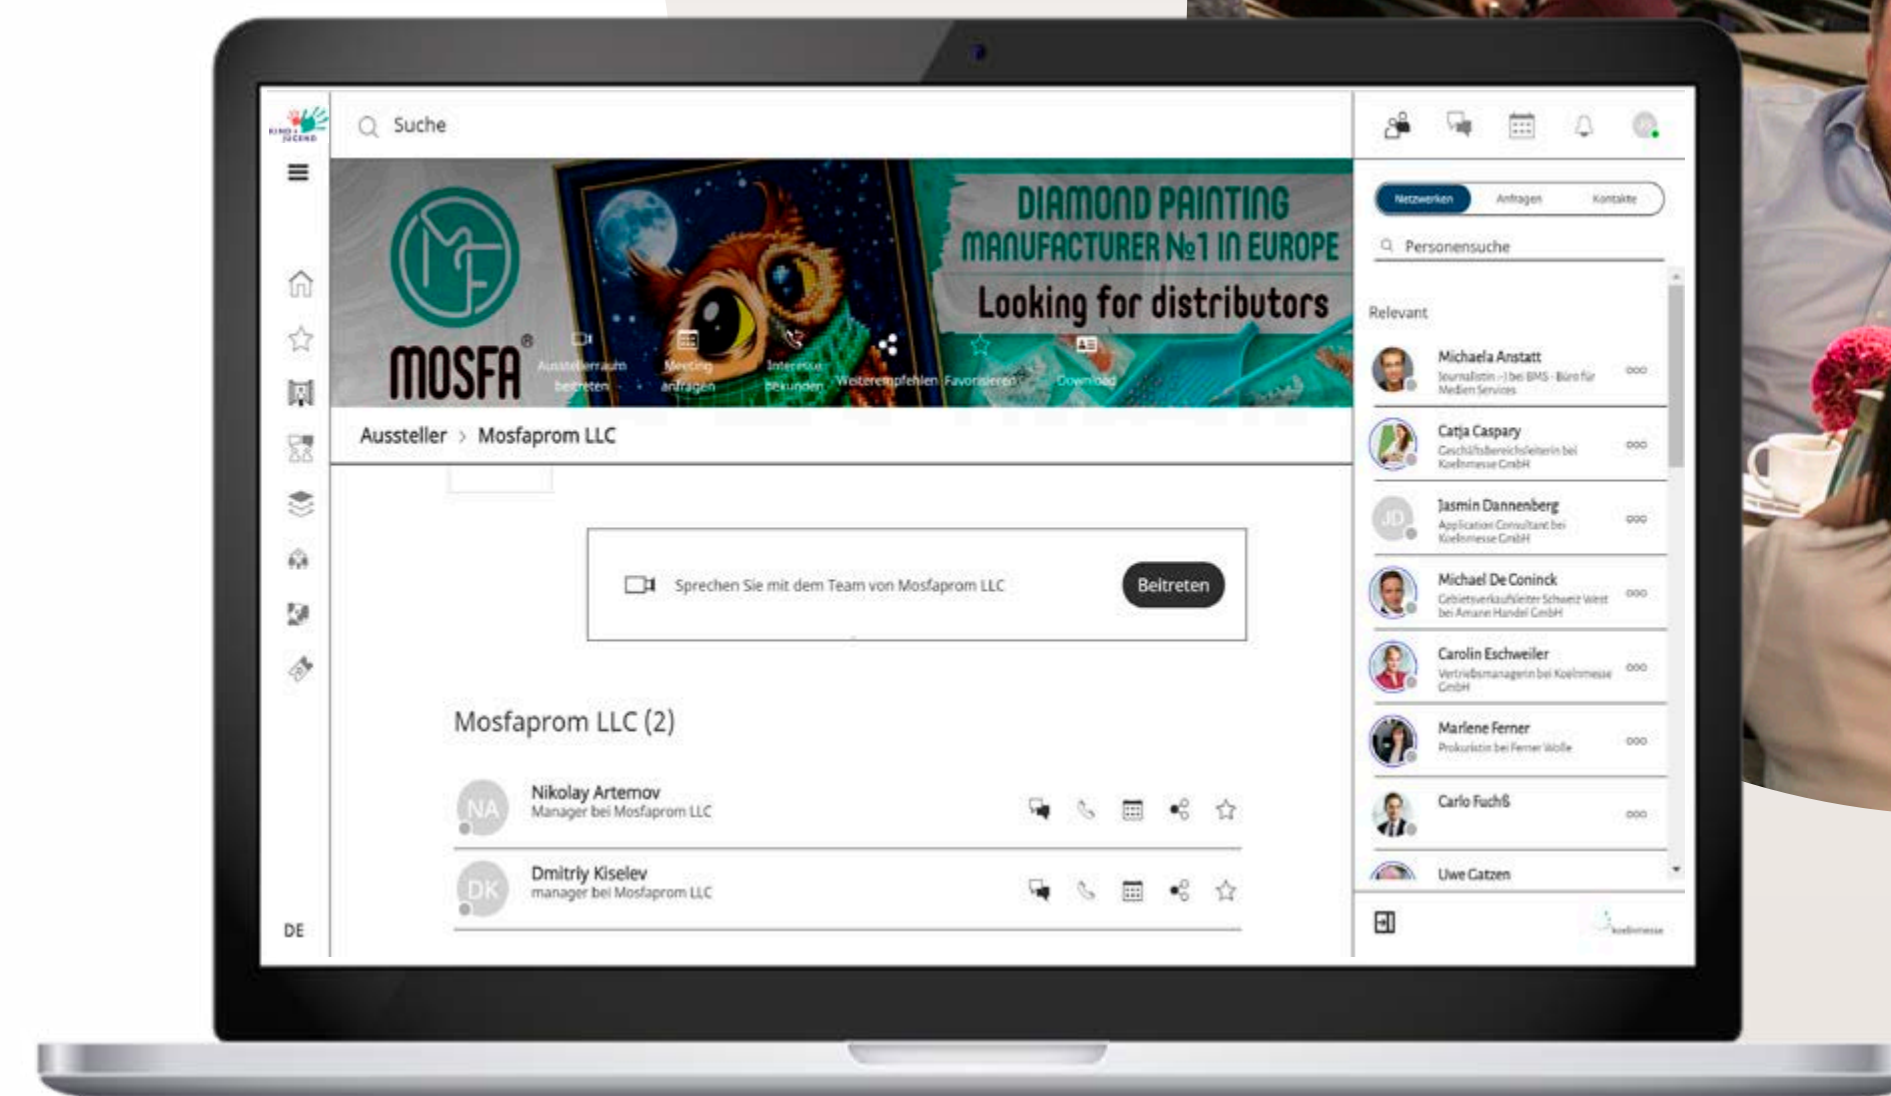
KIND + JUGEND

Suche

DIAMOND PAINTING MANUFACTURER №1 IN EUROPE

Looking for distributors

MOSFA®

Ausstellerraum betreten

Meeting anfragen

Interesse bekunden

Weiterempfehlen

Favorisieren

Download

Aussteller > Mosfaprom LLC

Sprechen Sie mit dem Team von Mosfaprom LLC

Beitreten

Mosfaprom LLC (2)

NA Nikolay Artemov
Manager bei Mosfaprom LLC

DK Dmitriy Kiselev
manager bei Mosfaprom LLC

DE

Netzwerken Anfragen Kontakte

Personensuche

Relevant

Michaela Anstatt
Journalistin -) bei BMS - Büro für Medien Services

Catja Caspary
Geschäftsbereichsleiterin bei Koelnmesse GmbH

JD Jasmin Dannenberg
Application Consultant bei Koelnmesse GmbH

Michael De Coninck
Gebietsverkaufsleiter Schweiz West bei Amann Handel GmbH

Carolin Eschweiler
Vertriebsmanagerin bei Koelnmesse GmbH

Marlene Ferner
Prokuristin bei Ferner Wolle

Carlo Fuchß

Uwe Gatzen

koelnmesse